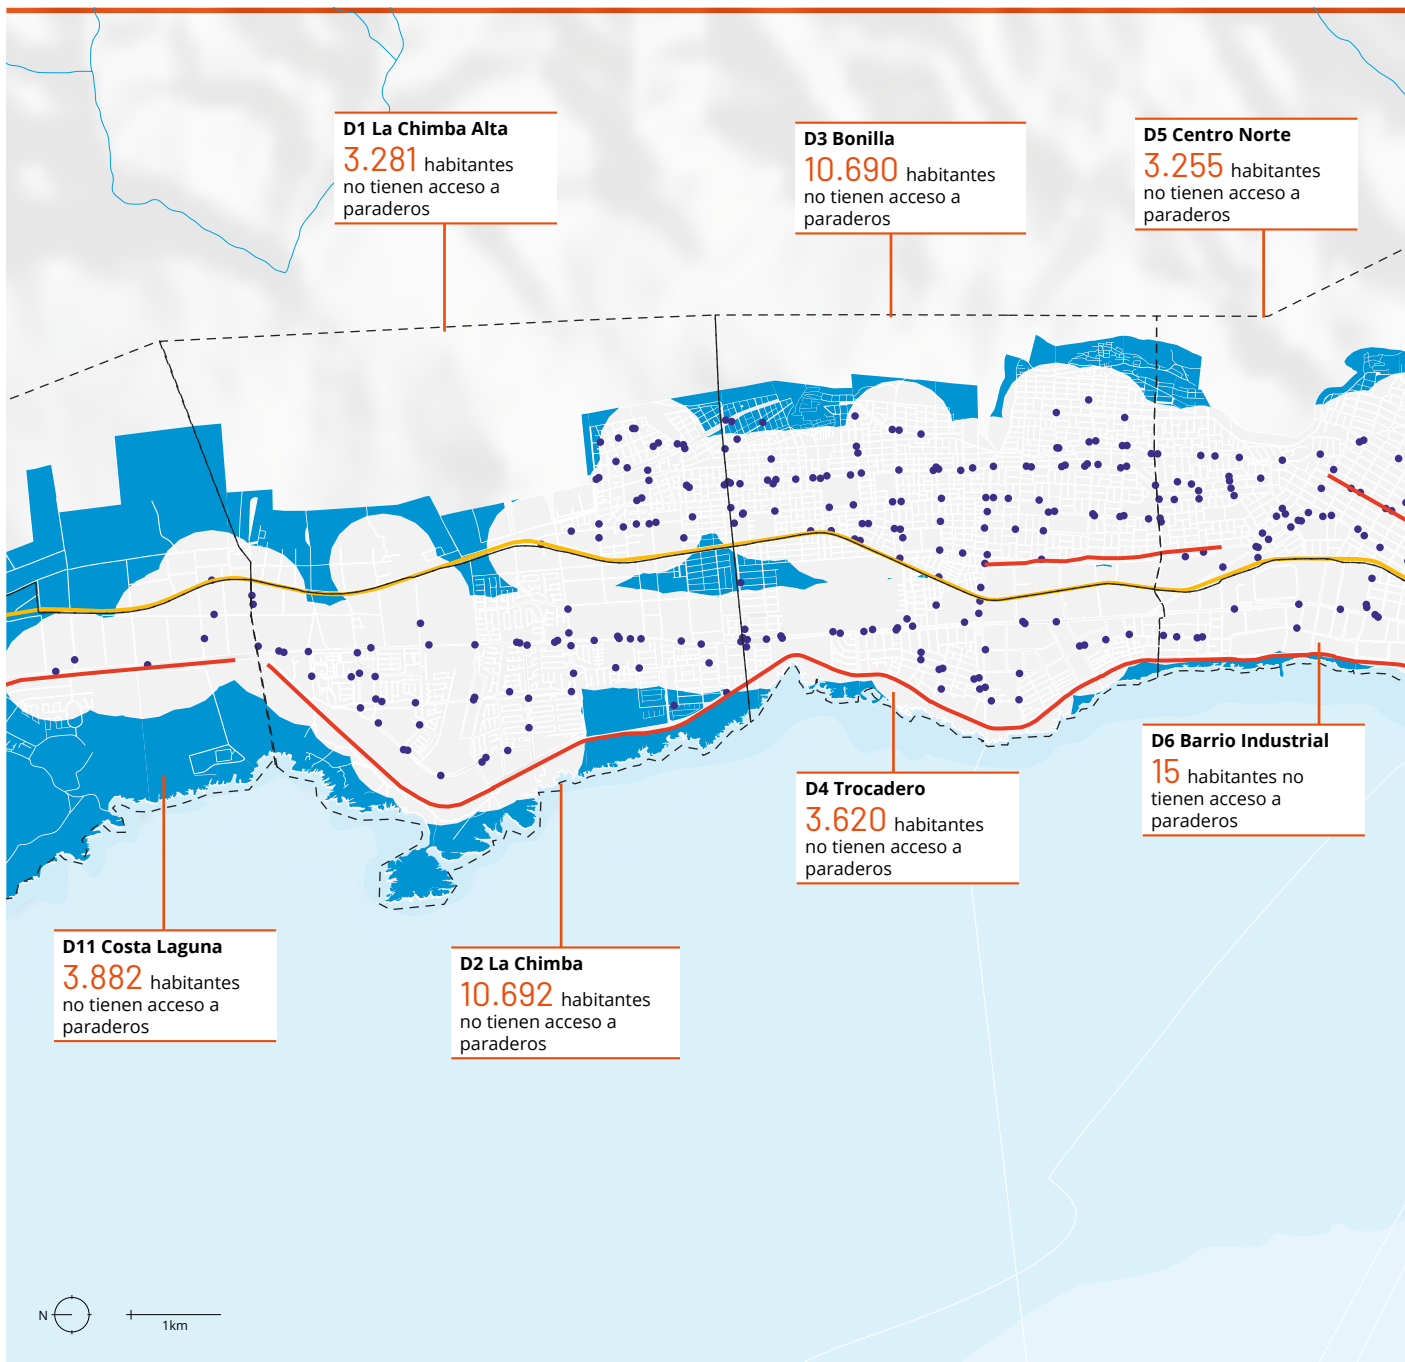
D1 La Chimba Alta
3.281 habitantes no tienen acceso a paraderos

D3 Bonilla
10.690 habitantes no tienen acceso a paraderos

D5 Centro Norte
3.255 habitantes no tienen acceso a paraderos

D6 Barrio Industrial
15 habitantes no tienen acceso a paraderos

D4 Trocadero
3.620 habitantes no tienen acceso a paraderos

D11 Costa Laguna
3.882 habitantes no tienen acceso a paraderos

D2 La Chimba
10.692 habitantes no tienen acceso a paraderos

N

1km